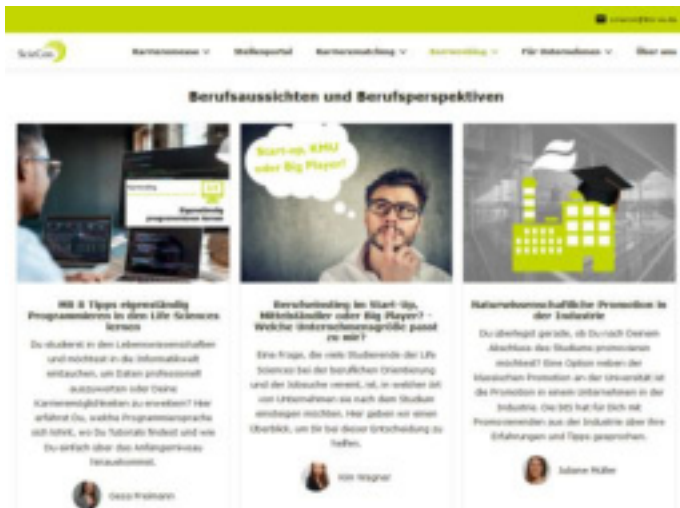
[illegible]

SciCon

Karrieremesse ∨ Stellenportal Karrierematching ∨ Karriereblog ∨ Für Unternehmen ∨ Über uns

Berufsaussichten und Berufsperspektiven

Eigenständig programmieren lernen

Start-up, KMU oder Big Player?

Mit 8 Tipps eigenständig Programmieren in den Life Sciences lernen

Du studierst in den Lebenswissenschaften und möchtest in die Informatikwelt eintauchen, um Daten professionell auszuwerten oder Deine Karrieremöglichkeiten zu erweitern? Hier erfährst Du, welche Programmiersprache sich lohnt, wo Du Tutorials findest und wie Du einfach über das Anfängerniveau hinauskommst.

Gesa Freimann

Berufseinstieg im Start-Up, Mittelständler oder Big Player? - Welche Unternehmensgröße passt zu mir?

Eine Frage, die viele Studierende der Life Sciences bei der beruflichen Orientierung und der Jobsuche umtreibt, ist, in welcher Art von Unternehmen sie nach dem Studium einsteigen möchten. Hier geben wir einen Überblick, um Dir bei dieser Entscheidung zu helfen.

Kim Wagner

Naturwissenschaftliche Promotion in der Industrie

Du überlegst gerade, ob Du nach Deinem Abschluss des Studiums promovieren möchtest? Eine Option neben der klassischen Promotion an der Universität ist die Promotion in einem Unternehmen in der Industrie. Die SIS hat für Dich mit Promovierenden aus der Industrie über ihre Erfahrungen und Tipps gesprochen.

Juliane Müller